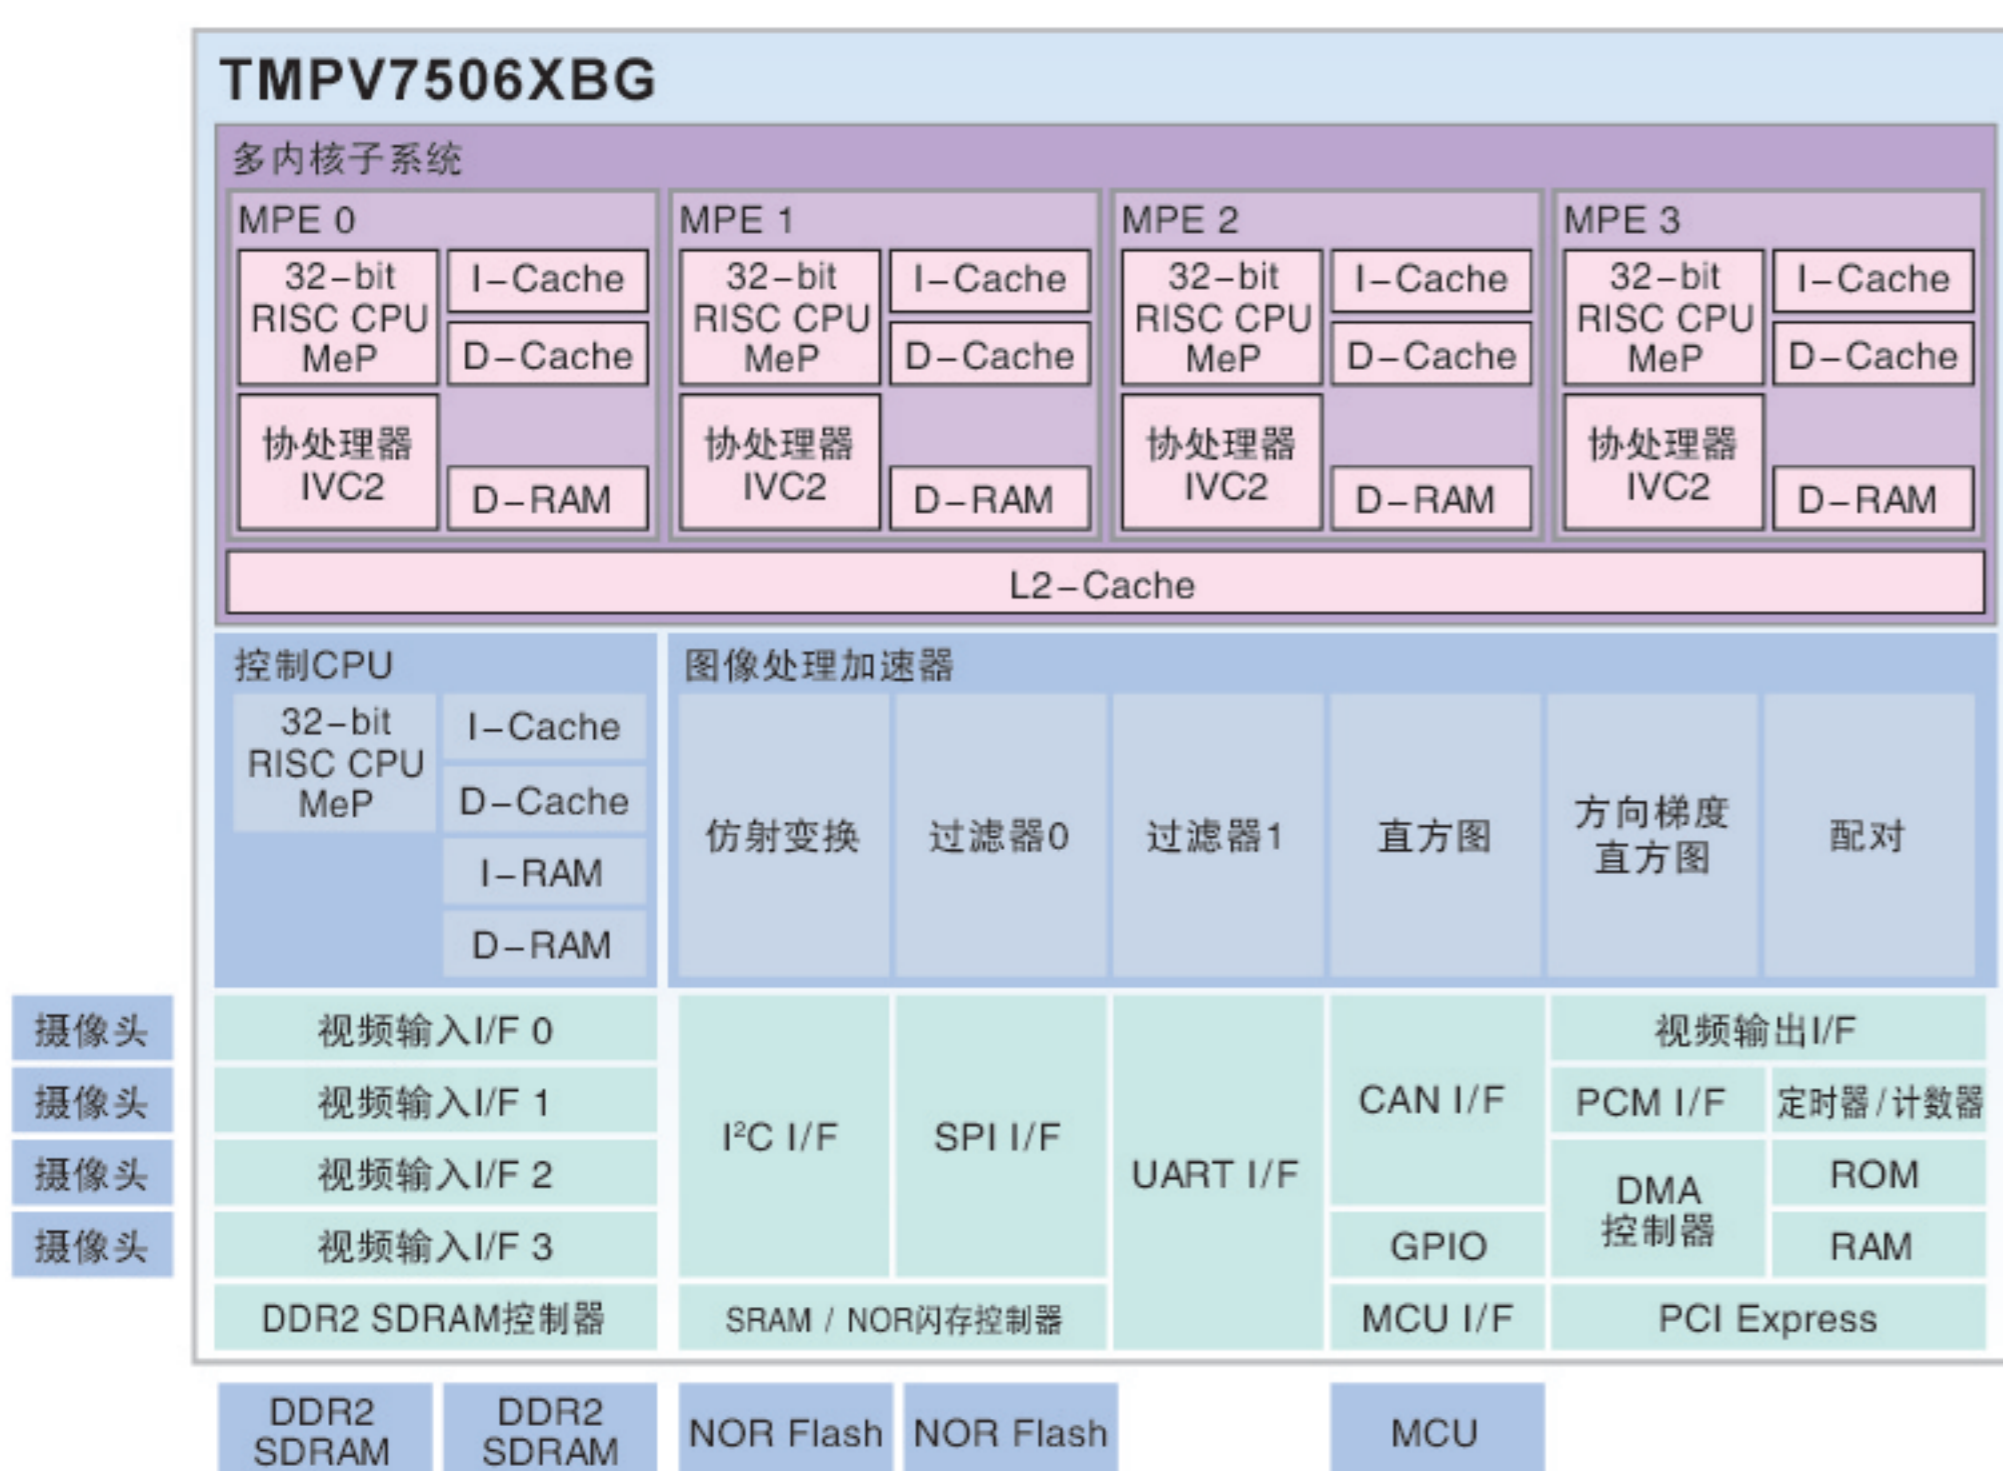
TMPV7506XBG

多内核子系统

MPE 0
32-bit RISC CPU MeP
I-Cache
D-Cache
协处理器 IVC2
D-RAM

MPE 1
32-bit RISC CPU MeP
I-Cache
D-Cache
协处理器 IVC2
D-RAM

MPE 2
32-bit RISC CPU MeP
I-Cache
D-Cache
协处理器 IVC2
D-RAM

MPE 3
32-bit RISC CPU MeP
I-Cache
D-Cache
协处理器 IVC2
D-RAM

L2-Cache

控制CPU
32-bit RISC CPU MeP
I-Cache
D-Cache
I-RAM
D-RAM

图像处理加速器
仿射变换
过滤器0
过滤器1
直方图
方向梯度直方图
配对

摄像头
摄像头
摄像头
摄像头

视频输入I/F 0
视频输入I/F 1
视频输入I/F 2
视频输入I/F 3
DDR2 SDRAM控制器

I²C I/F
SPI I/F
SRAM / NOR闪存控制器
UART I/F
CAN I/F
GPIO
MCU I/F
视频输出I/F
PCM I/F
定时器 / 计数器
DMA 控制器
ROM
RAM
PCI Express

DDR2 SDRAM
DDR2 SDRAM
NOR Flash
NOR Flash
MCU